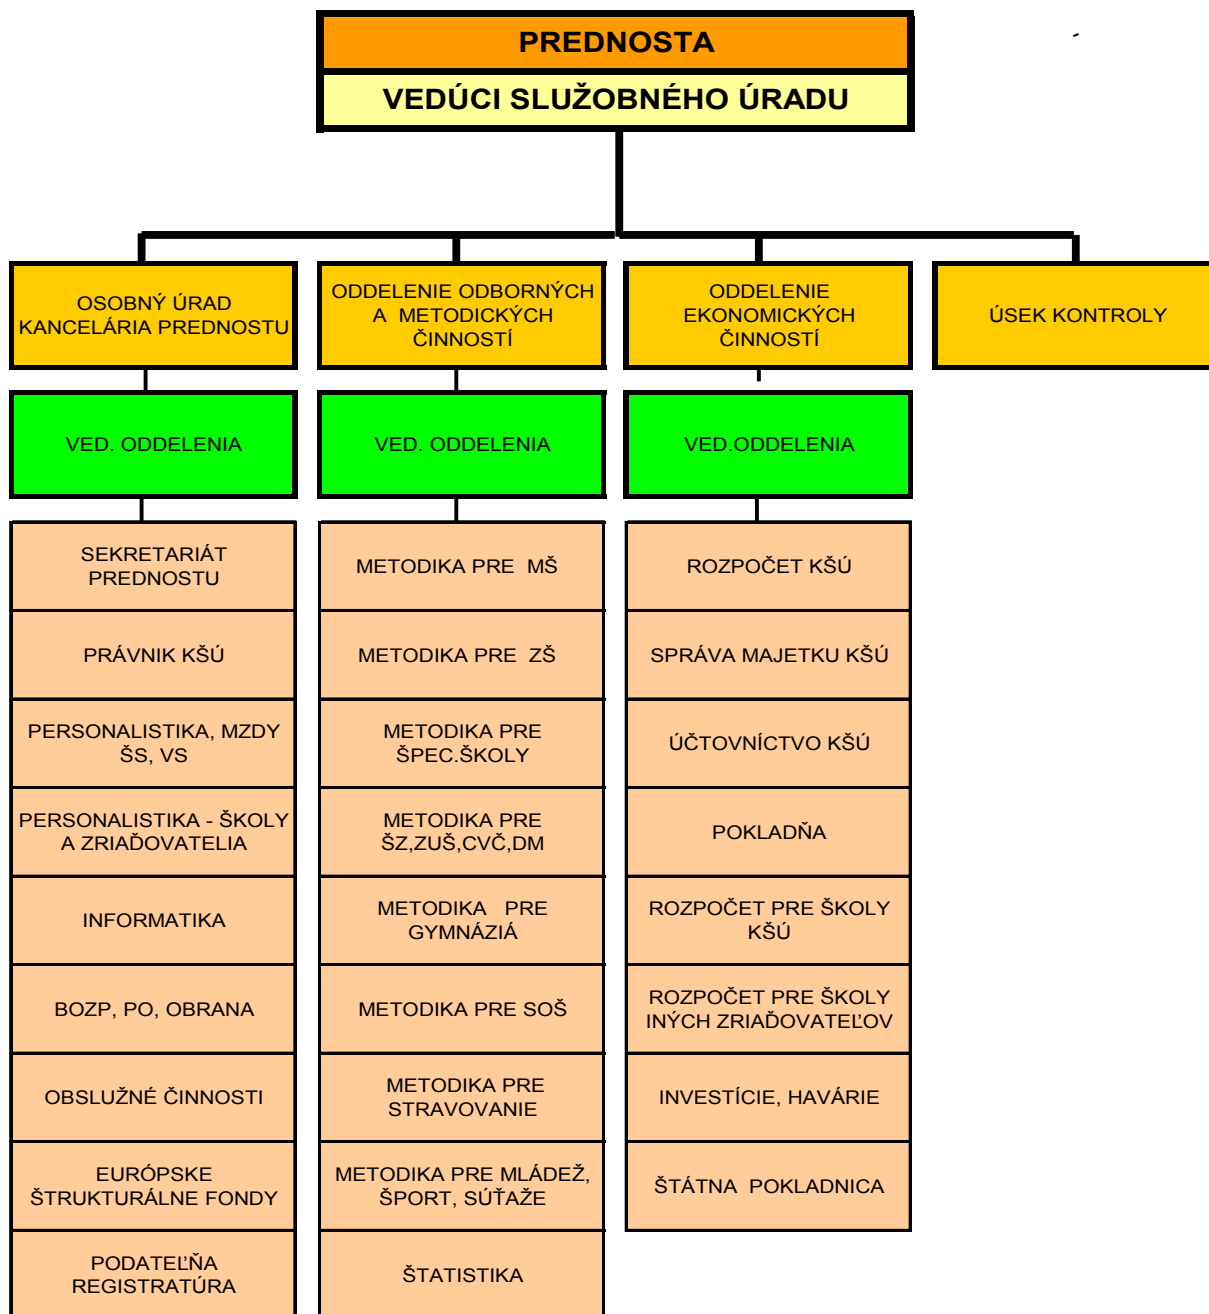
PREDNOSTA

VEDÚCI SLUŽOBNÉHO ÚRADU

OSOBNÝ ÚRAD KANCELÁRIA PREDNOSTU

VED. ODDELENIA

SEKRETARIÁT PREDNOSTU

PRÁVNIK KŠÚ

PERSONALISTIKA, MZDY ŠS, VS

PERSONALISTIKA - ŠKOLY A ZRIAĎOVATELIA

INFORMATIKA

BOZP, PO, OBRANA

OBSLUŽNÉ ČINNOSTI

EURÓPSKE ŠTRUKTURÁLNE FONDY

PODATEĽŇA REGISTRATÚRA

ODDELENIE ODBORNÝCH A METODICKÝCH ČINNOSTÍ

VED. ODDELENIA

METODIKA PRE MŠ

METODIKA PRE ZŠ

METODIKA PRE ŠPEC.ŠKOLY

METODIKA PRE ŠZ,ZUŠ,CVČ,DM

METODIKA PRE GYMNÁZIÁ

METODIKA PRE SOŠ

METODIKA PRE STRAVOVANIE

METODIKA PRE MLÁDEŽ, ŠPORT, SÚŤAŽE

ŠTATISTIKA

ODDELENIE EKONOMICKÝCH ČINNOSTÍ

VED.ODDELENIA

ROZPOČET KŠÚ

SPRÁVA MAJETKU KŠÚ

ÚČTOVNÍCTVO KŠÚ

POKLADŇA

ROZPOČET PRE ŠKOLY KŠÚ

ROZPOČET PRE ŠKOLY INÝCH ZRIAĎOVATEĽOV

INVESTÍCIE, HAVÁRIE

ŠTÁTNA POKLADNICA

ÚSEK KONTROLY